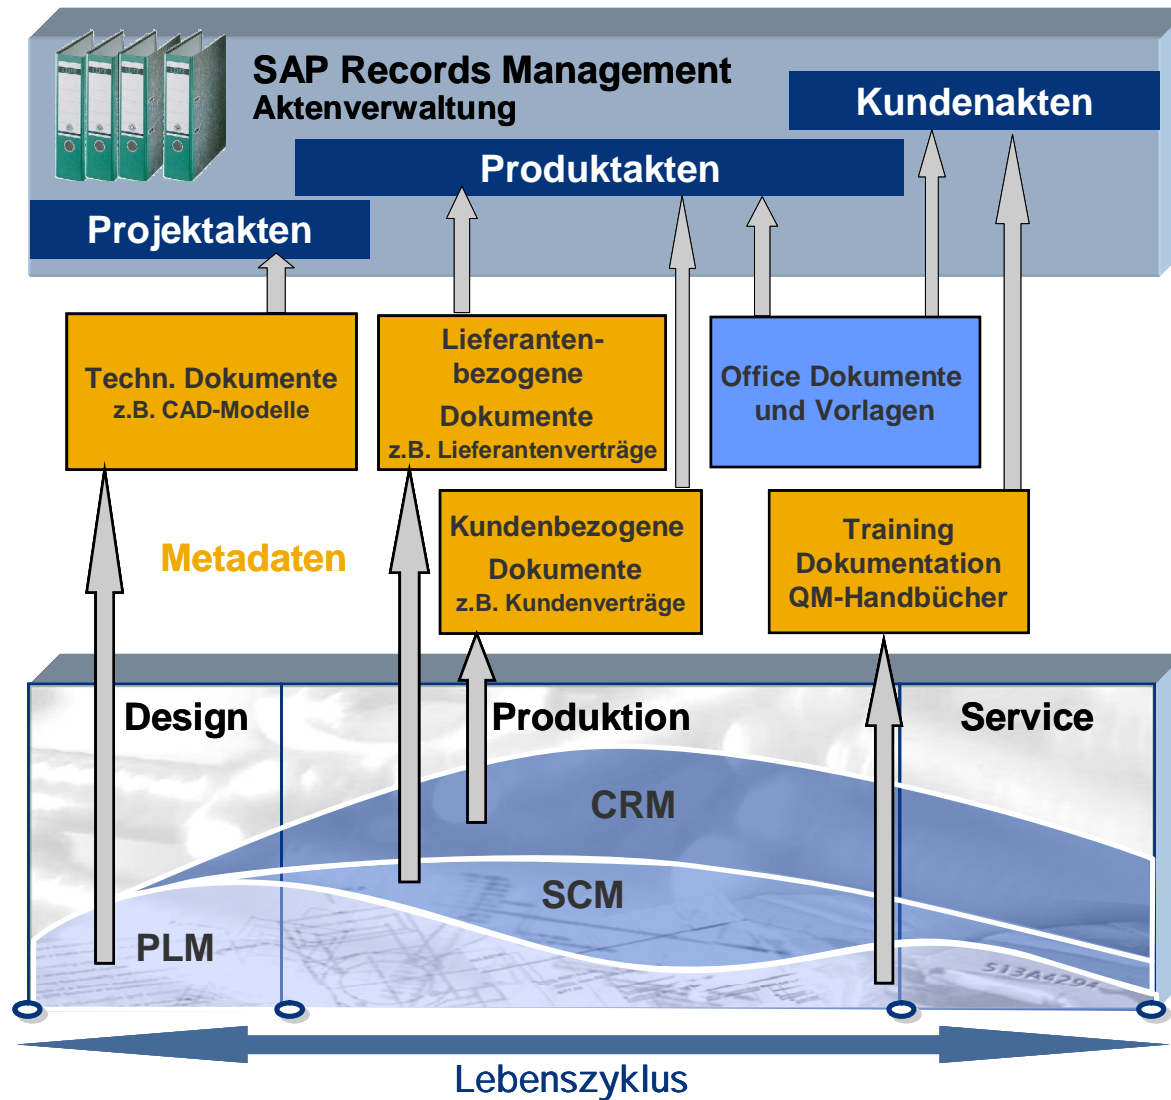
SAP Records Management
Aktenverwaltung

Kundenakten

Produktakten

Projektakten

Techn. Dokumente
z.B. CAD-Modelle

Lieferantenbezogene
Dokumente
z.B. Lieferantenverträge

Office Dokumente und Vorlagen

Metadaten

Kundenbezogene
Dokumente
z.B. Kundenverträge

Training
Dokumentation
QM-Handbücher

Design

Produktion

Service

CRM

SCM

PLM

Lebenszyklus